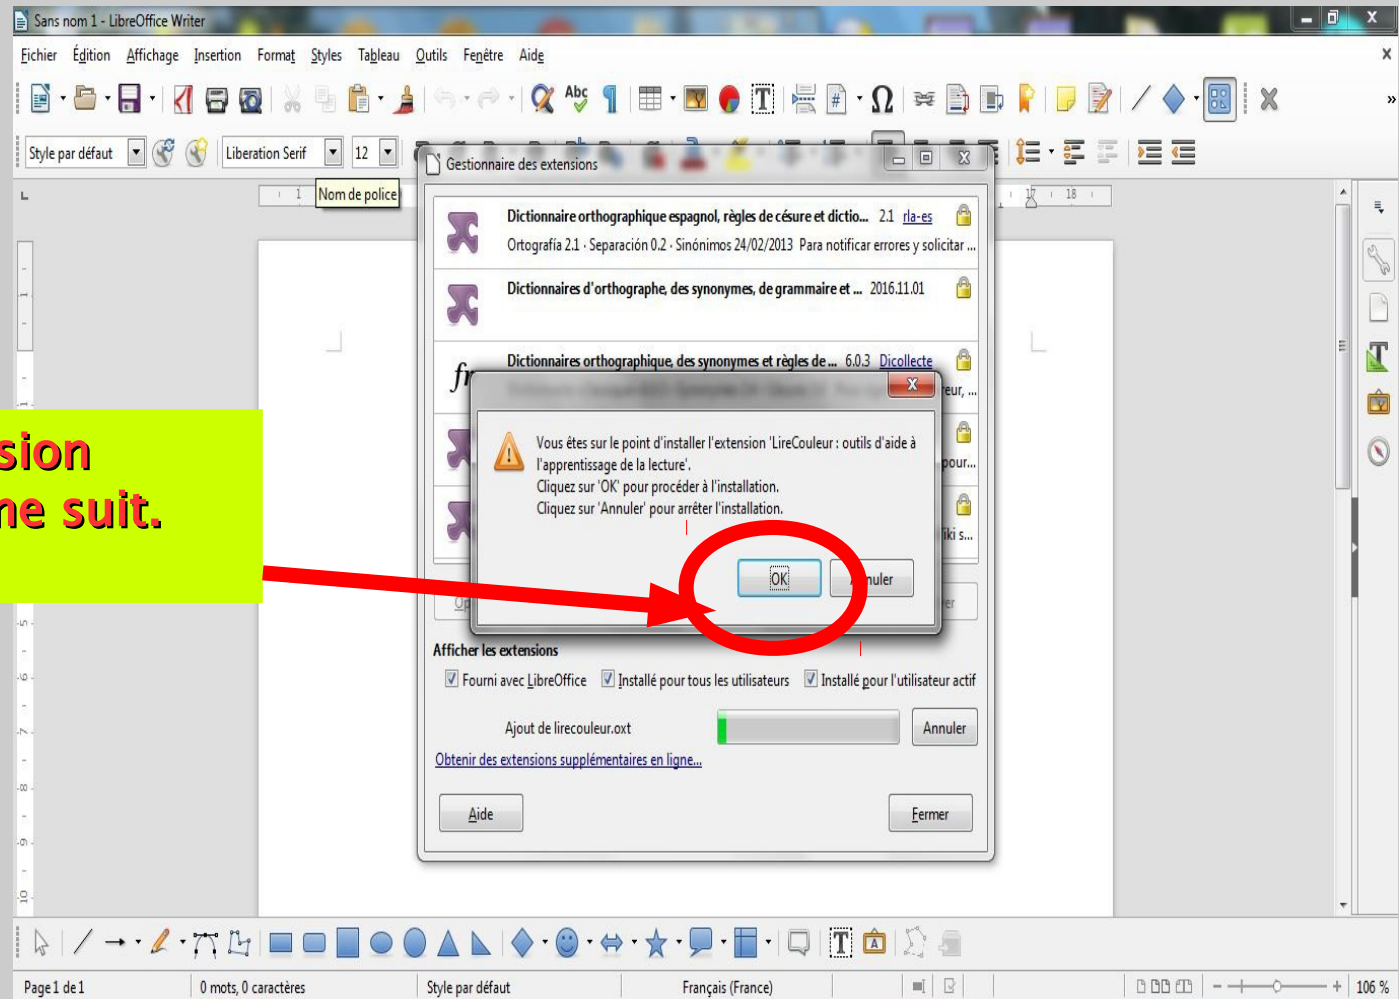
Sans nom 1 - LibreOffice Writer

Fichier Édition Affichage Insertion Format Styles Tableau Outils Fenêtre Aide

Style par défaut | Liberation Serif | 12

Nom de police

Gestionnaire des extensions

Dictionnaire orthographique espagnol, règles de césure et dictio... 2.1 rla-es
Ortografía 2.1 · Separación 0.2 · Sinónimos 24/02/2013 Para notificar errores y solicitar ...

Dictionnaires d'orthographe, des synonymes, de grammaire et ... 2016.11.01

Dictionnaires orthographique, des synonymes et règles de ... 6.0.3 Dicollecte

Vous êtes sur le point d'installer l'extension 'LireCouleur : outils d'aide à l'apprentissage de la lecture'.
Cliquez sur 'OK' pour procéder à l'installation.
Cliquez sur 'Annuler' pour arrêter l'installation.

OK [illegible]nuler

sion
ne suit.

Afficher les extensions
Fourni avec LibreOffice Installé pour tous les utilisateurs Installé pour l'utilisateur actif

Ajout de lirecouleur.oxt Annuler

Obtenir des extensions supplémentaires en ligne...

Aide Fermer

Page 1 de 1 | 0 mots, 0 caractères | Style par défaut | Français (France) | 106 %